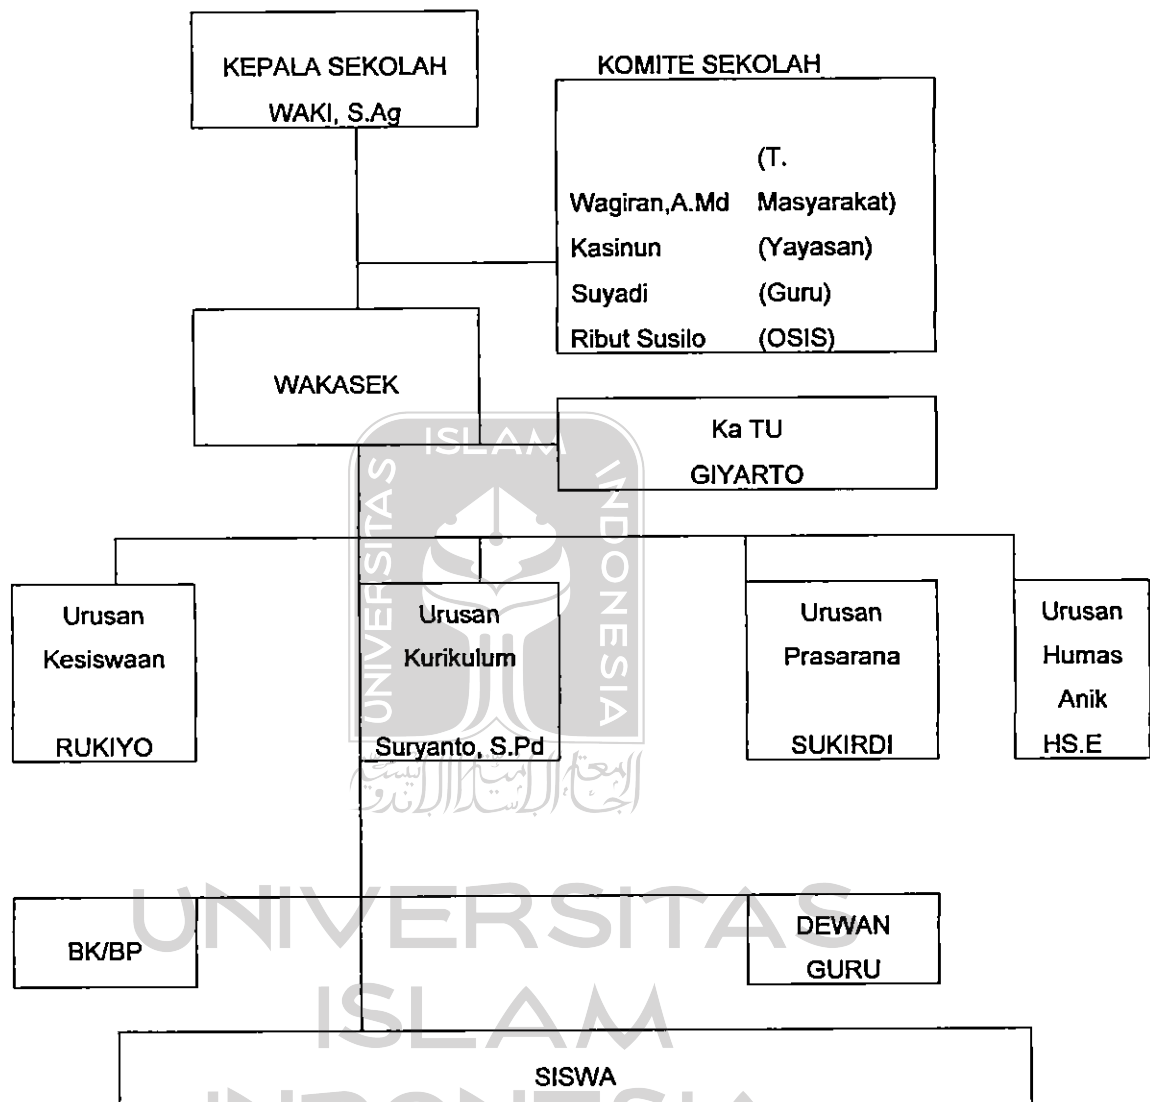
KEPALA SEKOLAH
WAKI, S.Ag

KOMITE SEKOLAH

| | |
|---|---|
| Wagiran,A.Md | (T. Masyarakat) |
| Kasinun | (Yayasan) |
| Suyadi | (Guru) |
| Ribut Susilo | (OSIS) |

WAKASEK

Ka TU
GIYARTO

Urusan Kesiswaan
RUKIYO

Urusan Kurikulum
Suryanto, S.Pd

Urusan Prasarana
SUKIRDI

Urusan Humas
Anik HS.E

BK/BP

DEWAN GURU

SISWA

ISLAM
UNIVERSITAS INDONESIA
UNIVERSITAS
ISLAM
INDONESIA